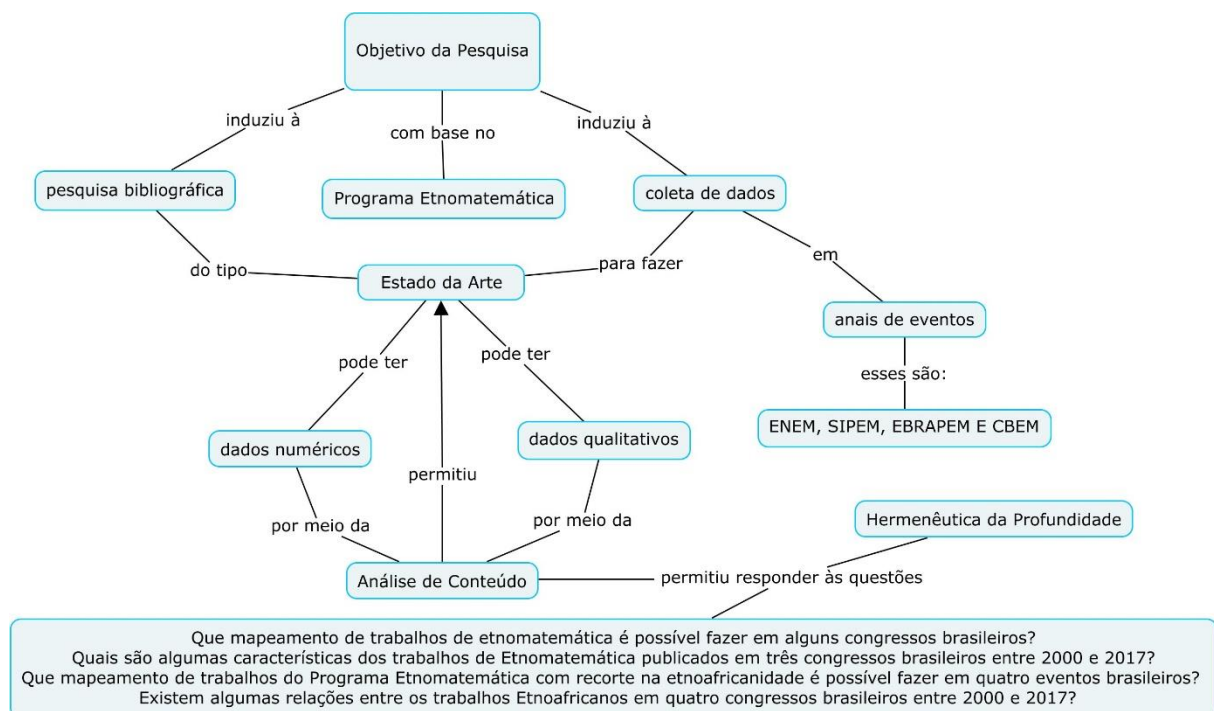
Objetivo da Pesquisa

induziu à

com base no

induziu à

pesquisa bibliográfica

Programa Etnomatemática

coleta de dados

do tipo

Estado da Arte

para fazer

em

anais de eventos

pode ter

pode ter

esses são:

ENEM, SIPEM, EBRAPEM E CBEM

dados numéricos

permitiu

dados qualitativos

por meio da

por meio da

Hermenêutica da Profundidade

Análise de Conteúdo

permitiu responder às questões

Que mapeamento de trabalhos de etnomatemática é possível fazer em alguns congressos brasileiros?
Quais são algumas características dos trabalhos de Etnomatemática publicados em três congressos brasileiros entre 2000 e 2017?
Que mapeamento de trabalhos do Programa Etnomatemática com recorte na etnoafricanidade é possível fazer em quatro eventos brasileiros?
Existem algumas relações entre os trabalhos Etnoafricanos em quatro congressos brasileiros entre 2000 e 2017?